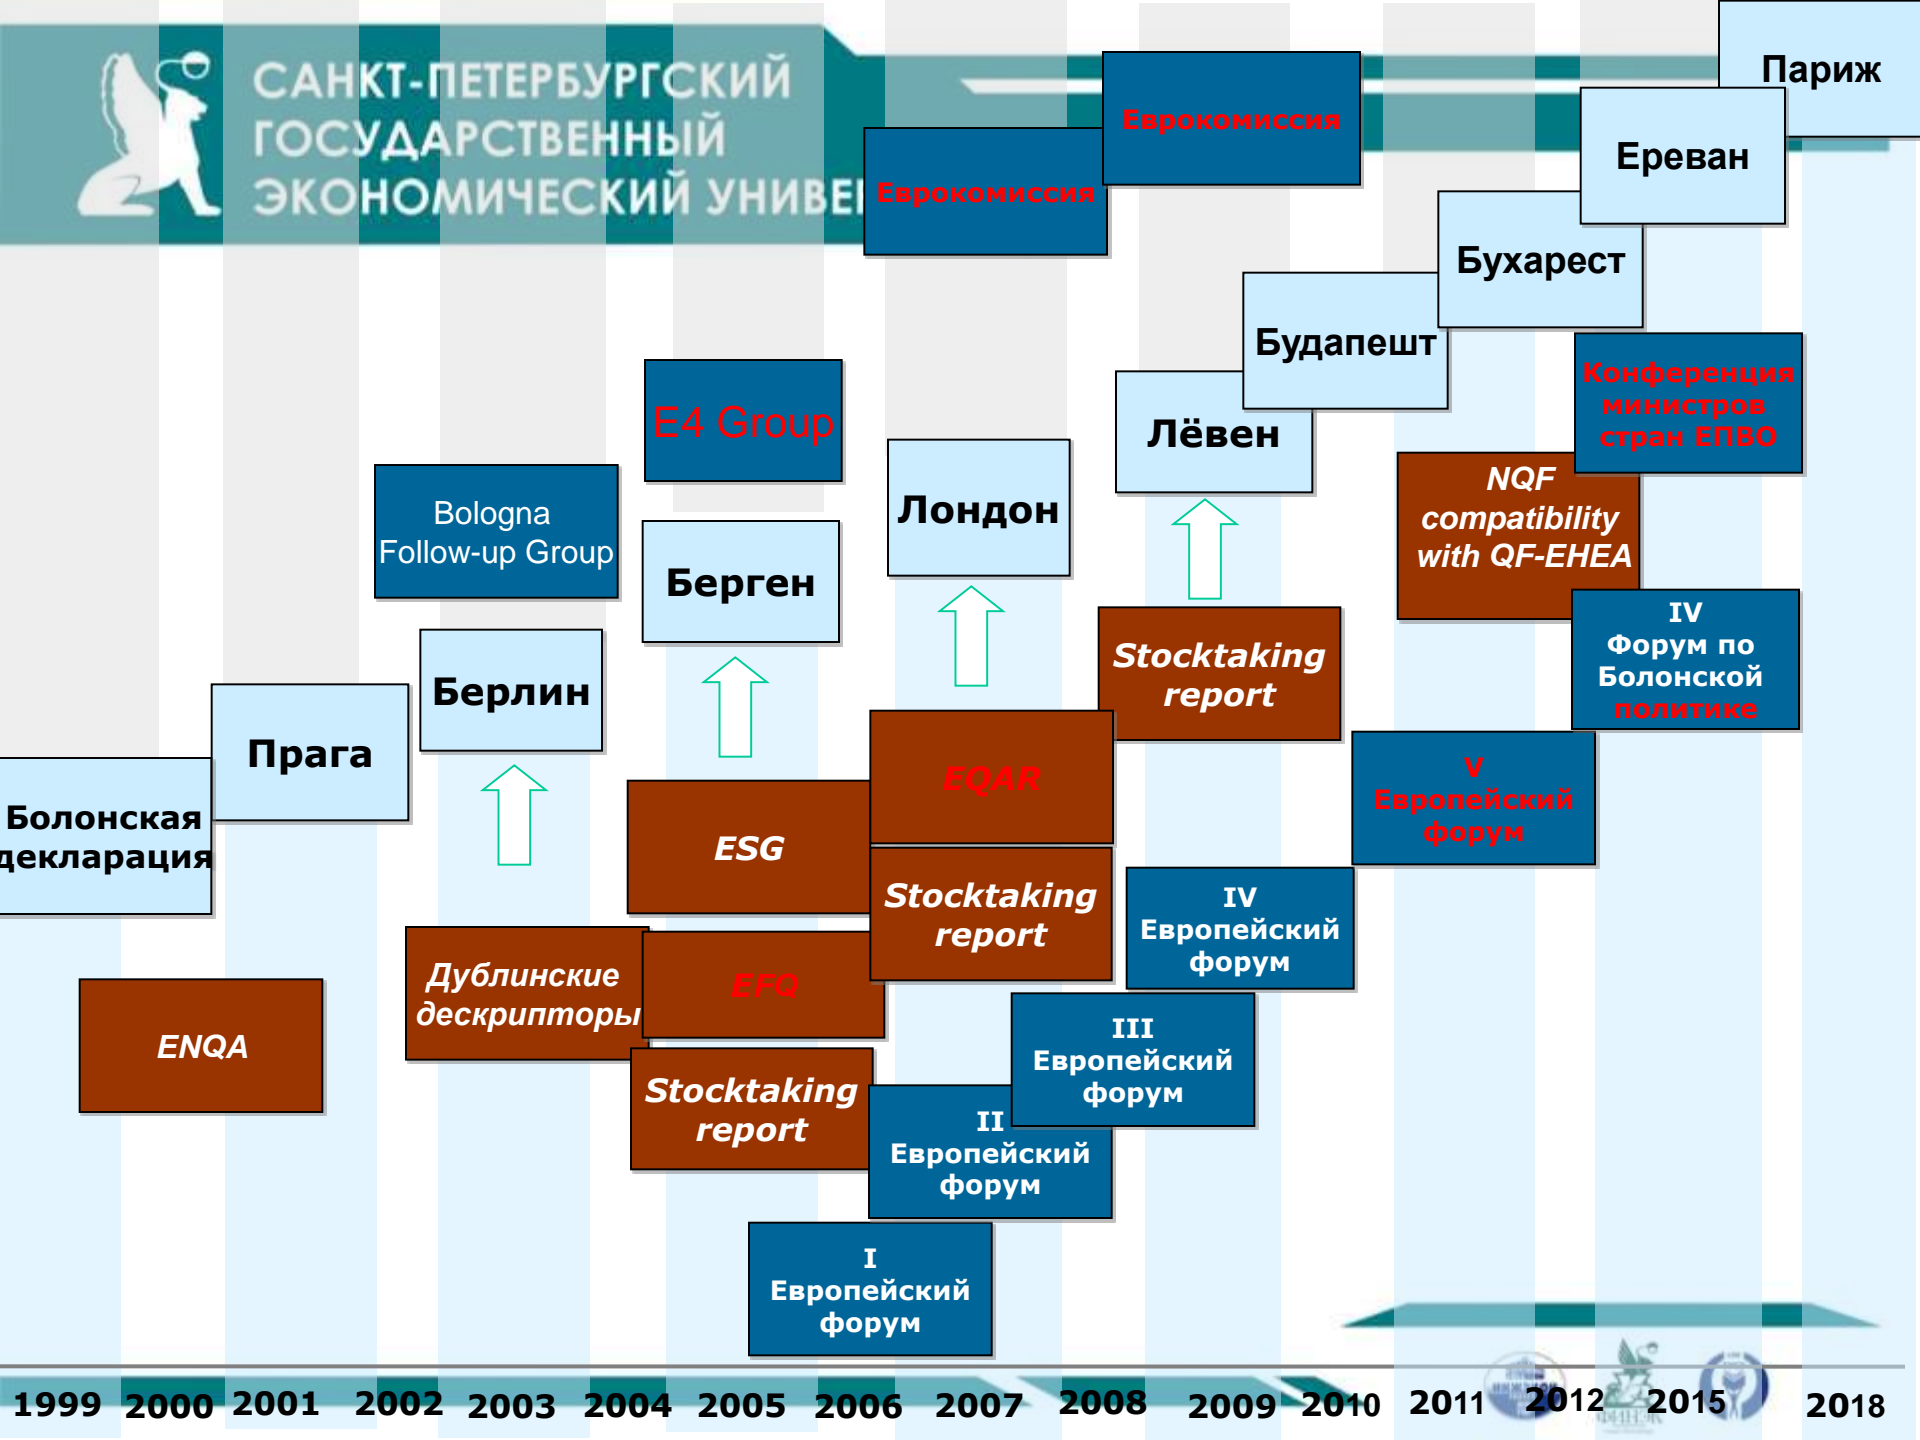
САНКТ-ПЕТЕРБУРГСКИЙ ГОСУДАРСТВЕННЫЙ ЭКОНОМИЧЕСКИЙ УНИВЕ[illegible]

Париж

Еврокомиссия

Ереван

Еврокомиссия

Бухарест

Будапешт

Конференция министров стран ЕПВО

E4 Group

Лёвен

NQF compatibility with QF-EHEA

Bologna Follow-up Group

Лондон

Берген

IV Форум по Болонской политике

Stocktaking report

Берлин

Прага

EQAR

V Европейский форум

ESG

Болонская декларация

Stocktaking report

IV Европейский форум

Дублинские дескрипторы

EFQ

ENQA

III Европейский форум

Stocktaking report

II Европейский форум

I Европейский форум

1999 2000 2001 2002 2003 2004 2005 2006 2007 2008 2009 2010 2011 2012 2015 2018